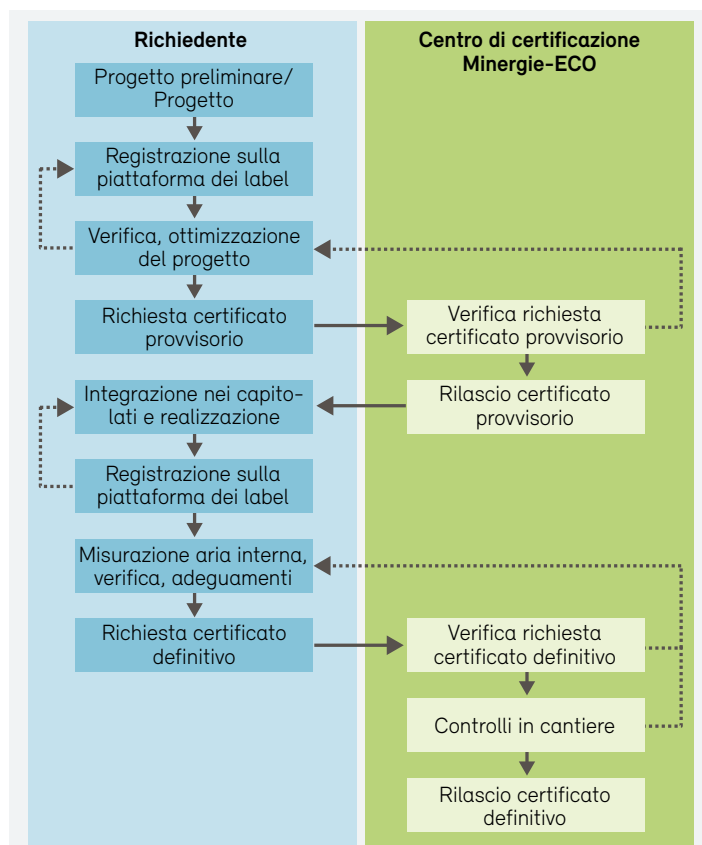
Richiedente

Centro di certificazione Minergie-ECO

Progetto preliminare/ Progetto

Registrazione sulla piattaforma dei label

Verifica, ottimizzazione del progetto

Richiesta certificato provvisorio

Verifica richiesta certificato provvisorio

Rilascio certificato provvisorio

Integrazione nei capitolati e realizzazione

Registrazione sulla piattaforma dei label

Misurazione aria interna, verifica, adeguamenti

Richiesta certificato definitivo

Verifica richiesta certificato definitivo

Controlli in cantiere

Rilascio certificato definitivo